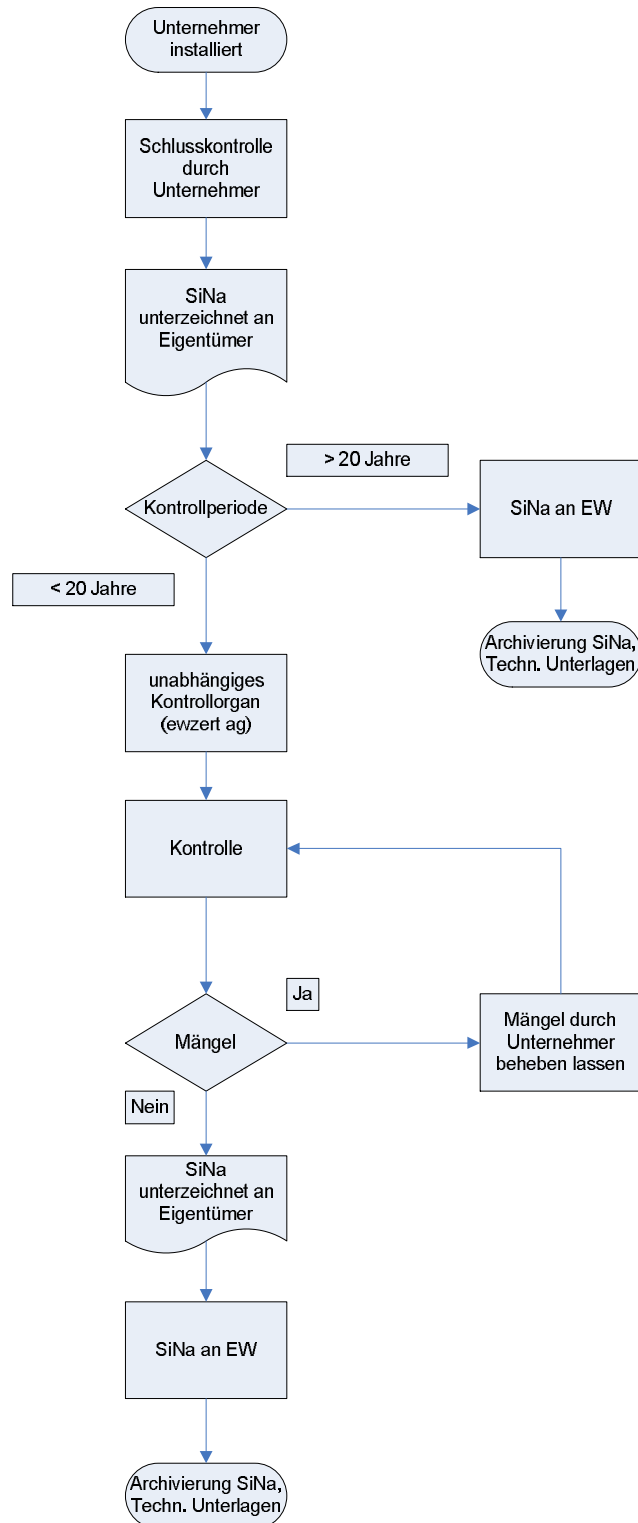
Unternehmer installiert

Schlusskontrolle durch Unternehmer

SiNa unterzeichnet an Eigentümer

> 20 Jahre

Kontrollperiode

SiNa an EW

< 20 Jahre

Archivierung SiNa, Techn. Unterlagen

unabhängiges Kontrollorgan (ewzert ag)

Kontrolle

Ja

Mängel

Mängel durch Unternehmer beheben lassen

Nein

SiNa unterzeichnet an Eigentümer

SiNa an EW

Archivierung SiNa, Techn. Unterlagen